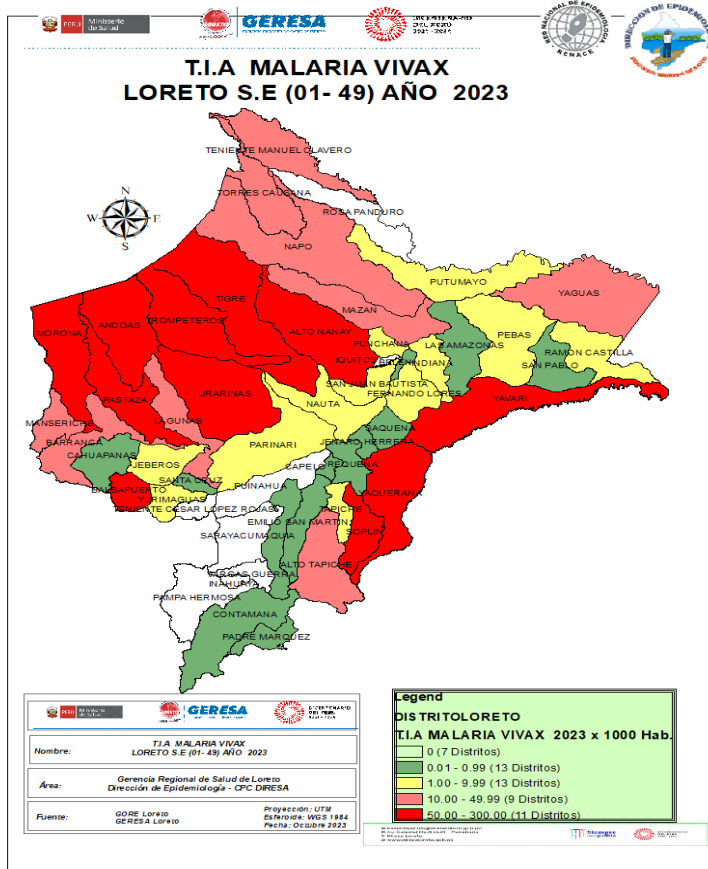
PERÚ Ministerio de Salud

GERESA

RED NACIONAL DE EPIDEMIOLOGÍA RENACE

DIRECCIÓN DE EPIDEMIOLOGÍA

T.I.A MALARIA VIVAX
LORETO S.E (01- 49) AÑO 2023

N
W E
S

TENIENTE MANUEL CLAVERO
TORRES CAUSANA
ROSA PANDURO
NAPO
PUTUMAYO
YAGUAS
TIGRE
TROMPETEROS
MORONA
ANDOAS
ALTO NANAY
MAZAN
PEBAS
LAS AMAZONAS
RAMON CASTILLA
SAN PABLO
PUNCHANA
IQUITOS
BELEN
INDIANA
SAN JUAN BAUTISTA
FERNANDO LORES
YAVARI
PASTAZA
URARINAS
NAUTA
MANSERICHE
LAGUNAS
BARRANCA
CAHUAPANAS
PARINARI
JENARO HERRERA
SAQUENA
JEBEROS
CAPELO
REQUENA
SANTA CRUZ
PUINAHUA
YAQUERANA
BALSAPUERTO
YURIMAGUAS
TENIENTE CESAR LOPEZ ROJAS
EMILIO SAN MARTIN
TAPICHE
SOPLIN
SARAYACU
MAQUIA
ALTO TAPICHE
VARGAS GUERRA
INAHUAYA
PAMPA HERMOSA
CONTAMANA
PADRE MARQUEZ

Legend
DISTRITOLORETO
T.I.A MALARIA VIVAX 2023 x 1000 Hab.
0 (7 Distritos)
0.01 - 0.99 (13 Distritos)
1.00 - 9.99 (13 Distritos)
10.00 - 49.99 (9 Distritos)
50.00 - 300.00 (11 Distritos)

| Nombre: | T.I.A MALARIA VIVAX LORETO S.E (01- 49) AÑO 2023 |
|---|---|
| Área: | Gerencia Regional de Salud de Loreto Dirección de Epidemiología - CPC DIRESA |
| Fuente: | GORE Loreto GERESA Loreto | Proyección : UTM Esferoide: WGS 1984 Fecha: Octubre 2023 |